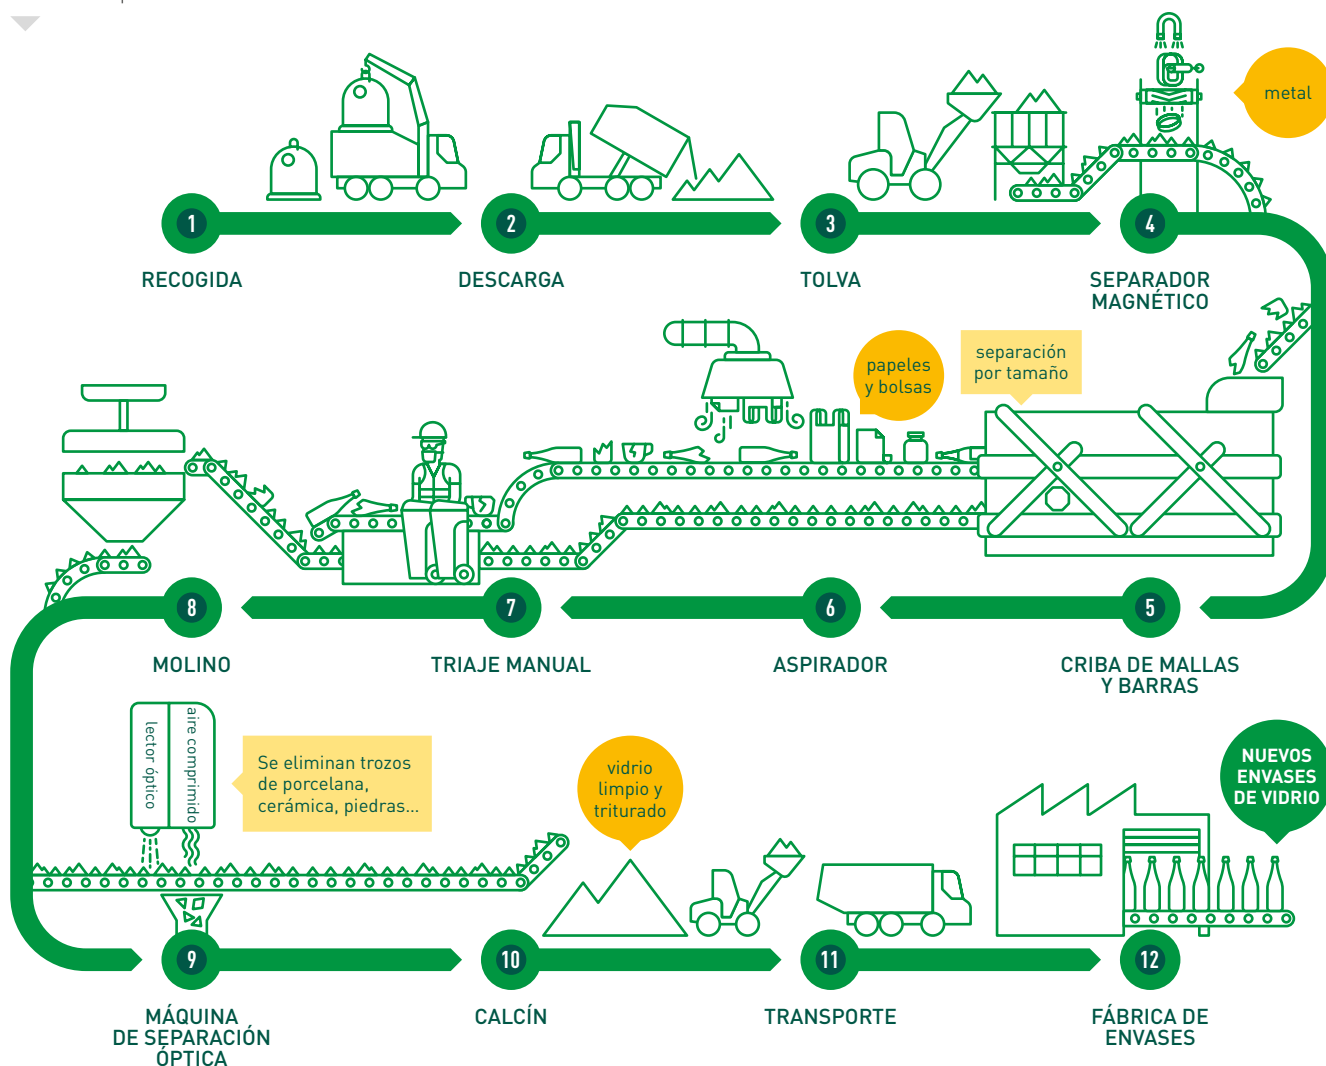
metal

1
RECOGIDA

2
DESCARGA

3
TOLVA

4
SEPARADOR MAGNÉTICO

papeles y bolsas

separación por tamaño

8
MOLINO

7
TRIAJE MANUAL

6
ASPIRADOR

5
CRIBA DE MALLAS Y BARRAS

lector óptico

aire comprimido

Se eliminan trozos de porcelana, cerámica, piedras...

vidrio limpio y triturado

NUEVOS ENVASES DE VIDRIO

9
MÁQUINA DE SEPARACIÓN ÓPTICA

10
CALCÍN

11
TRANSPORTE

12
FÁBRICA DE ENVASES